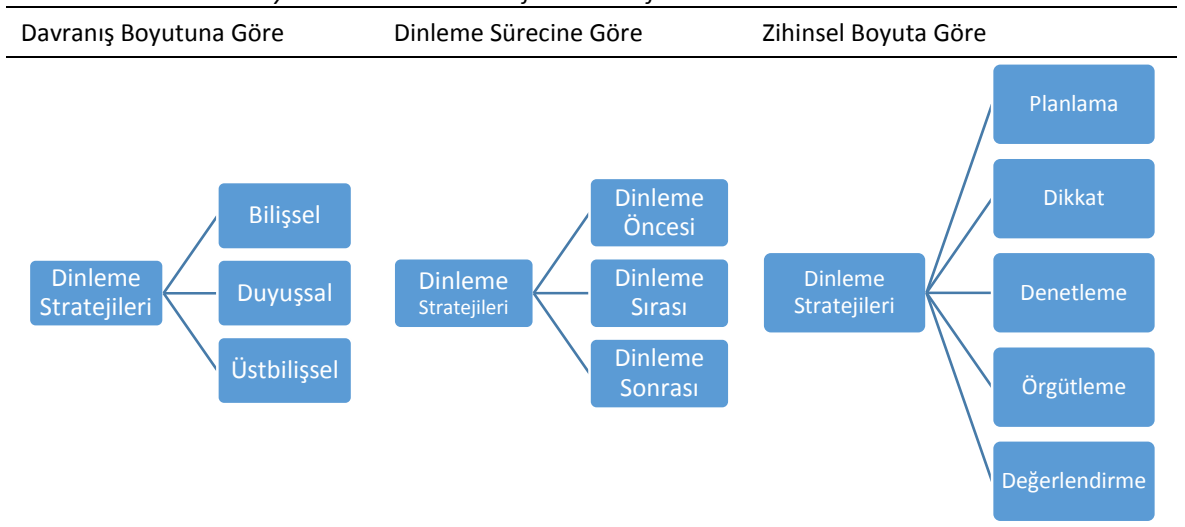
| Davranış Boyutuna Göre | Dinleme Sürecine Göre | Zihinsel Boyuta Göre |
|---|---|---|

Dinleme Stratejileri

Bilişsel

Duyuşsal

Üstbilişsel

Dinleme Stratejileri

Dinleme Öncesi

Dinleme Sırası

Dinleme Sonrası

Dinleme Stratejileri

Planlama

Dikkat

Denetleme

Örgütleme

Değerlendirme